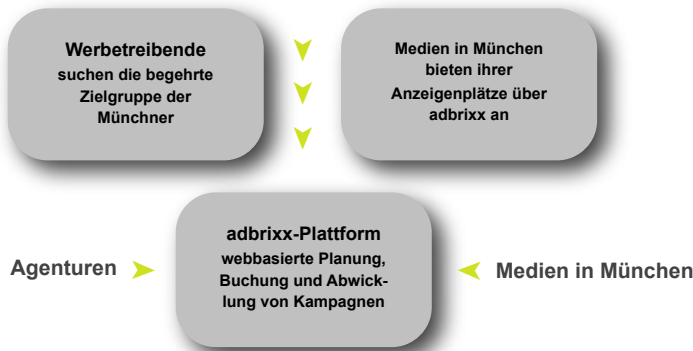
Werbetreibende
suchen die begehrte Zielgruppe der Münchner

Medien in München bieten ihrer Anzeigenplätze über adbrixx an

adbrixx-Plattform
webbasierte Planung, Buchung und Abwicklung von Kampagnen

Agenturen

Medien in München